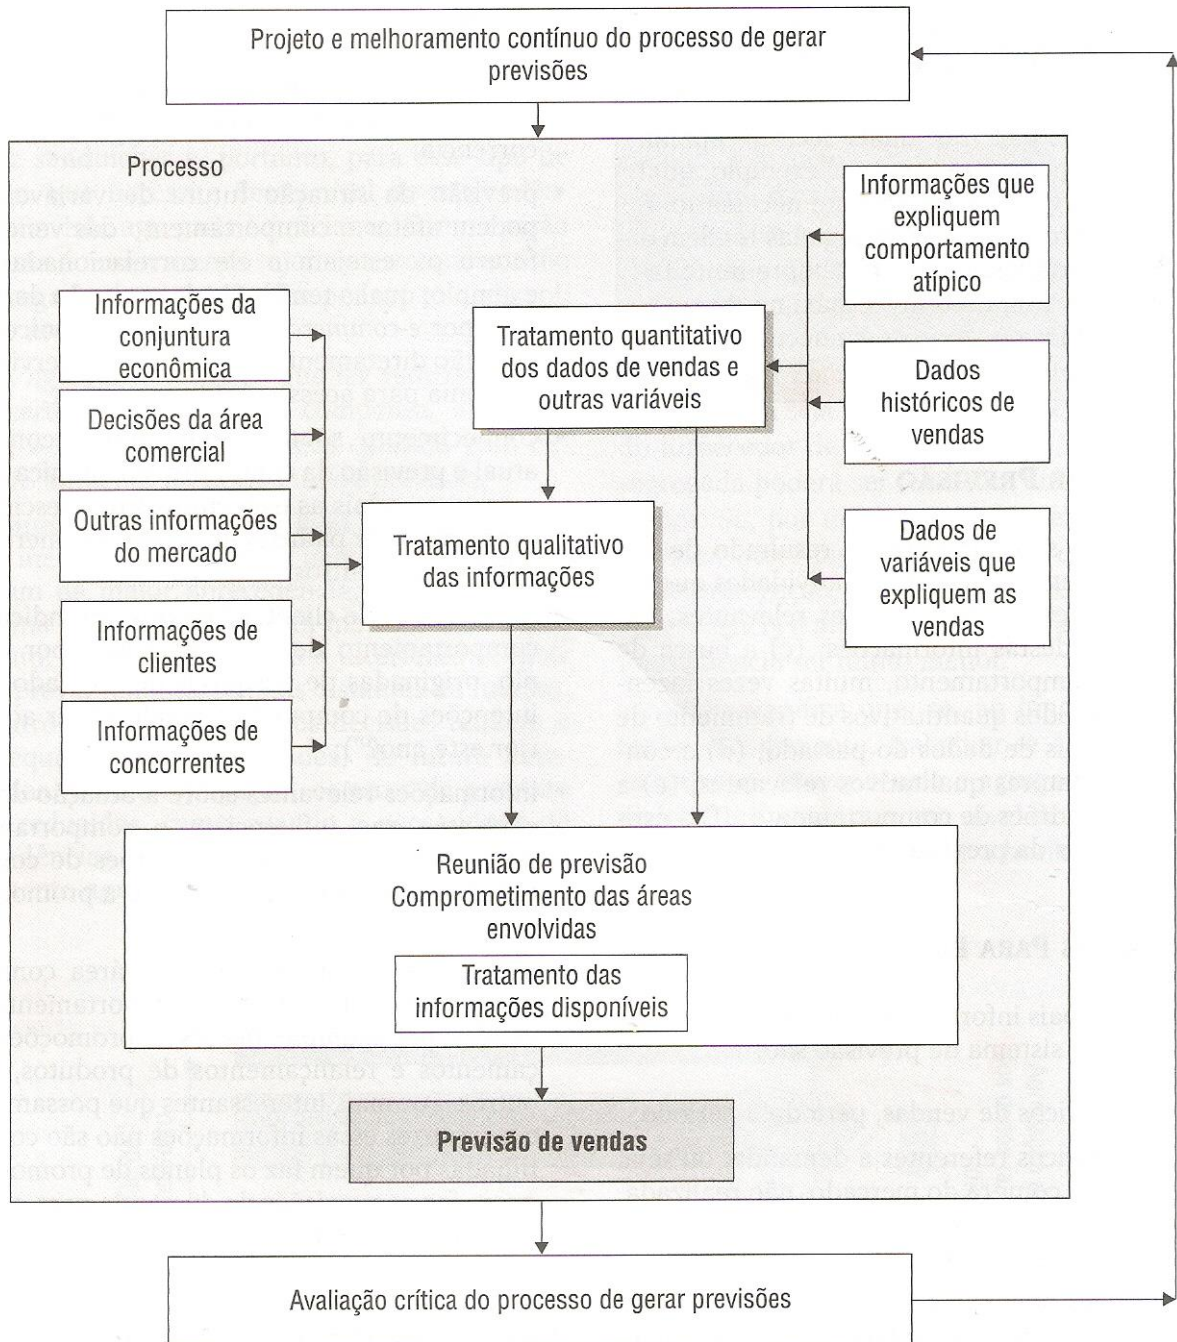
Projeto e melhoramento contínuo do processo de gerar previsões

Processo

Informações da conjuntura econômica

Decisões da área comercial

Outras informações do mercado

Informações de clientes

Informações de concorrentes

Tratamento quantitativo dos dados de vendas e outras variáveis

Tratamento qualitativo das informações

Informações que expliquem comportamento atípico

Dados históricos de vendas

Dados de variáveis que expliquem as vendas

Reunião de previsão
Comprometimento das áreas envolvidas

Tratamento das informações disponíveis

Previsão de vendas

Avaliação crítica do processo de gerar previsões